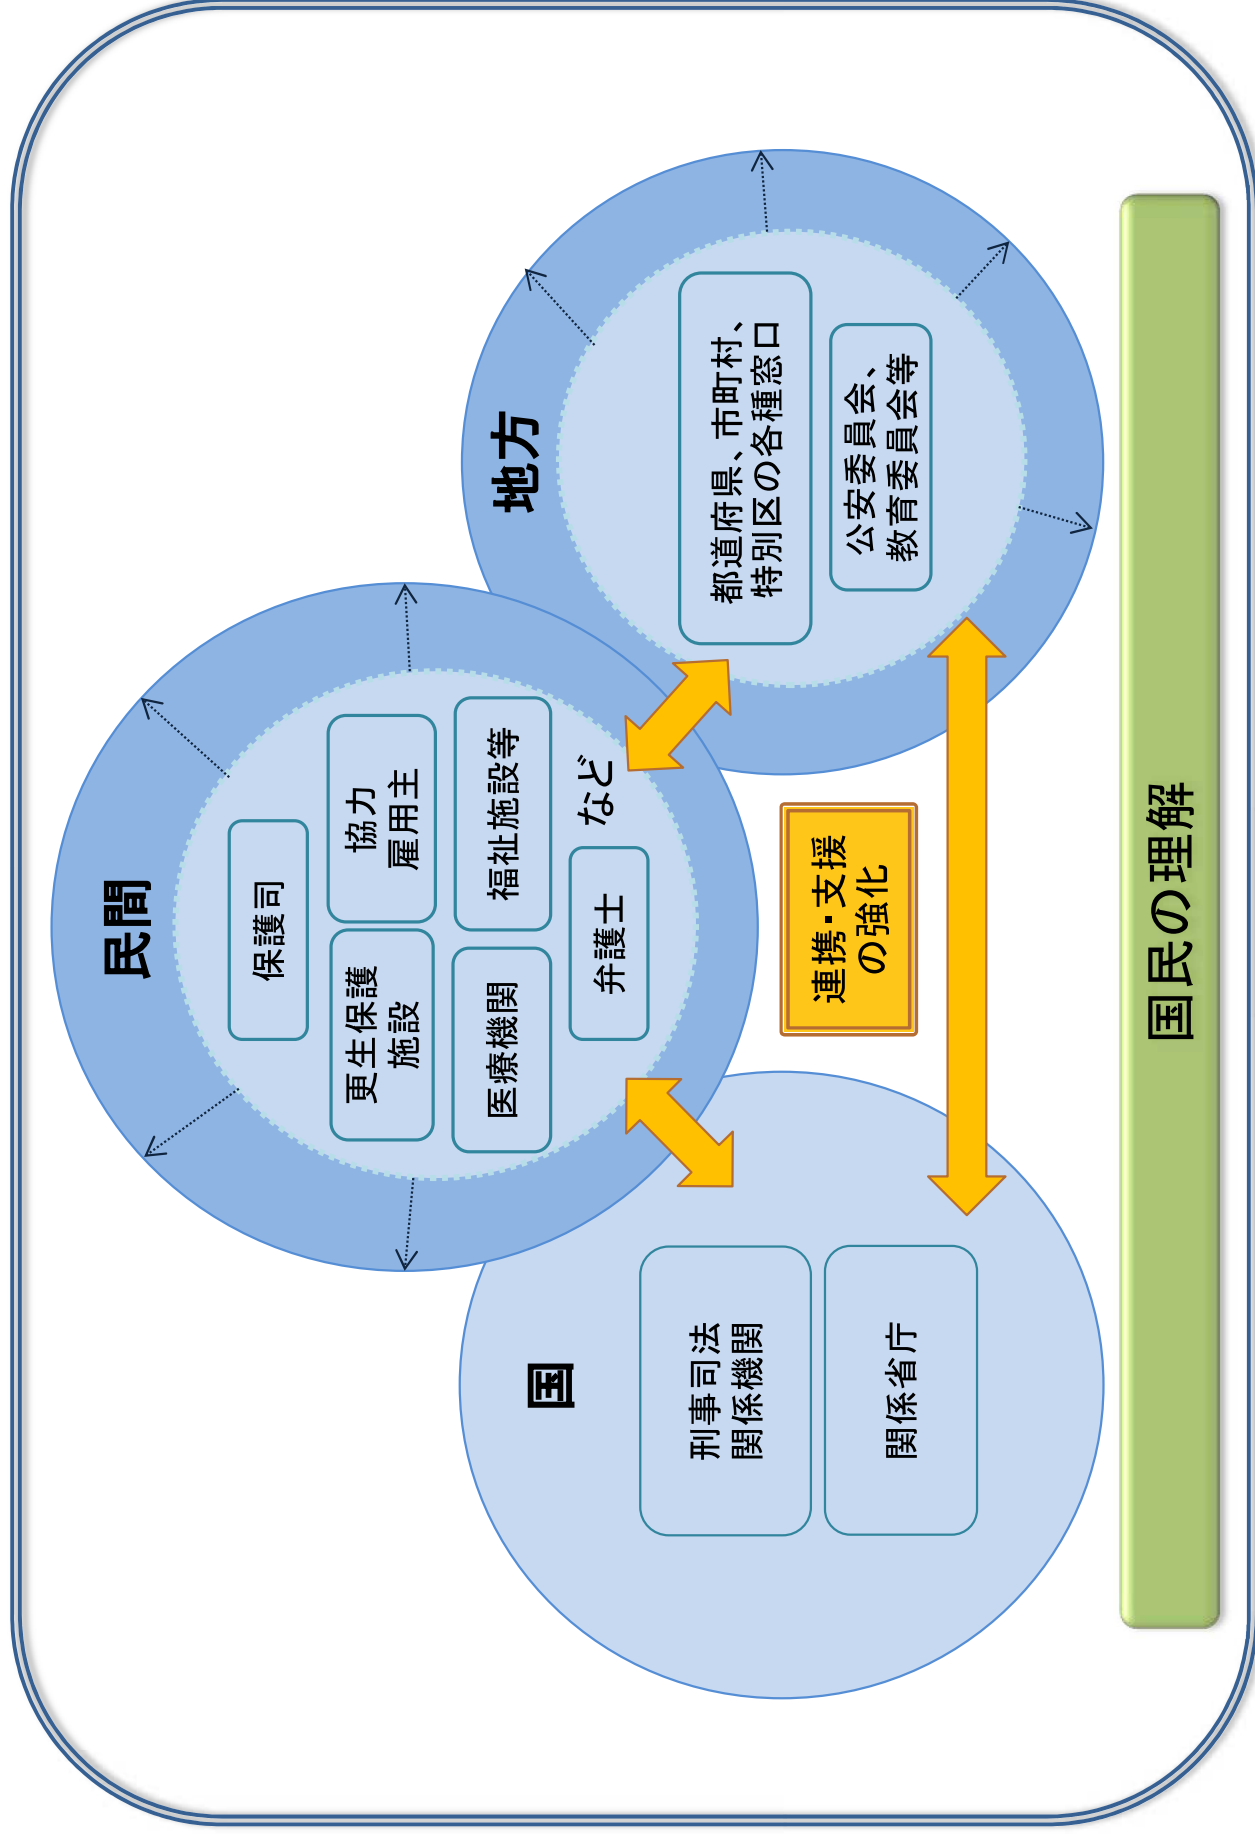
地方

都道府県、市町村、特別区の各種窓口

公安委員会、教育委員会等

民間

保護司

協力雇用主

福祉施設等

など

更生保護施設

医療機関

弁護士

連携・支援の強化

国

刑事司法関係機関

関係省庁

国民の理解